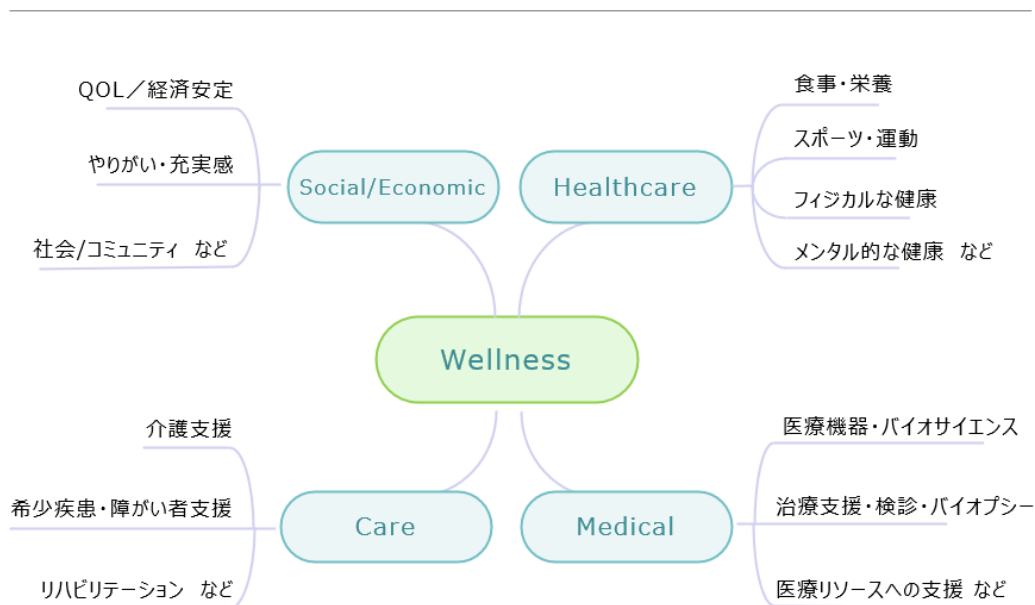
QOL／経済安定

やりがい・充実感

社会/コミュニティ など

Social/Economic

Healthcare

食事・栄養

スポーツ・運動

フィジカルな健康

メンタル的な健康 など

Wellness

介護支援

希少疾患・障がい者支援

リハビリテーション など

Care

Medical

医療機器・バイオサイエンス

治療支援・検診・バイオプシー

医療リソースへの支援 など